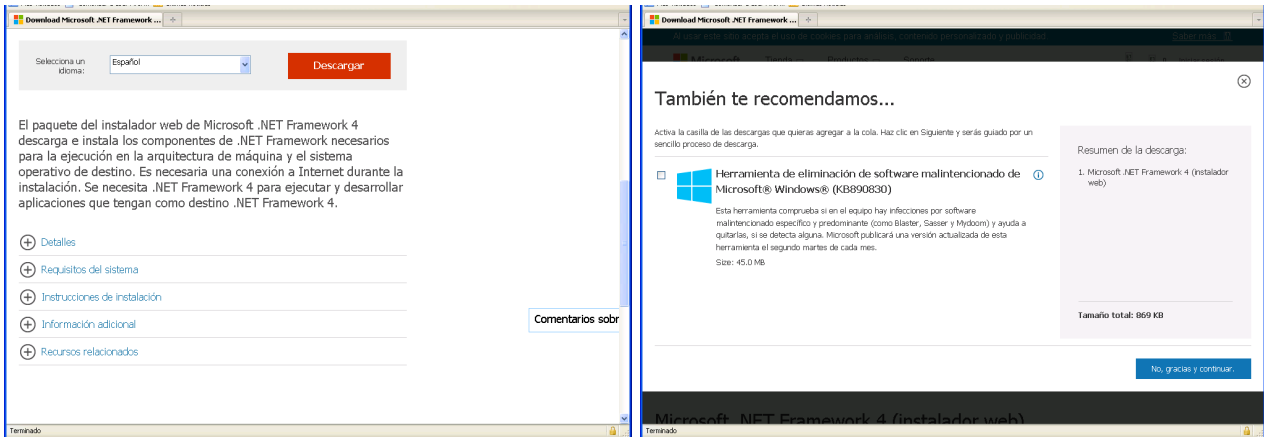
Download Microsoft .NET Framework ...

Selecciona un idioma:
Español
Descargar

El paquete del instalador web de Microsoft .NET Framework 4 descarga e instala los componentes de .NET Framework necesarios para la ejecución en la arquitectura de máquina y el sistema operativo de destino. Es necesaria una conexión a Internet durante la instalación. Se necesita .NET Framework 4 para ejecutar y desarrollar aplicaciones que tengan como destino .NET Framework 4.

Detalles
Requisitos del sistema
Instrucciones de instalación
Información adicional
Recursos relacionados

Comentarios sobr

Terminado

Download Microsoft .NET Framework ...

Al usar este sitio acepta el uso de cookies para análisis, contenido personalizado y publicidad.
Saber más

Microsoft Tienda Productos Soporte

También te recomendamos...

Activa la casilla de las descargas que quieras agregar a la cola. Haz clic en Siguiente y serás guiado por un sencillo proceso de descarga.

Herramienta de eliminación de software malintencionado de Microsoft® Windows® (KB890830)

Esta herramienta comprueba si en el equipo hay infecciones por software malintencionado específico y predominante (como Blaster, Sasser y Mydoom) y ayuda a quitarlas, si se detecta alguna. Microsoft publicará una versión actualizada de esta herramienta el segundo martes de cada mes.

Size: 45.0 MB

Resumen de la descarga:

1. Microsoft .NET Framework 4 (instalador web)

Tamaño total: 869 KB

No, gracias y continuar.

Microsoft .NET Framework 4 (instalador web)

Terminado